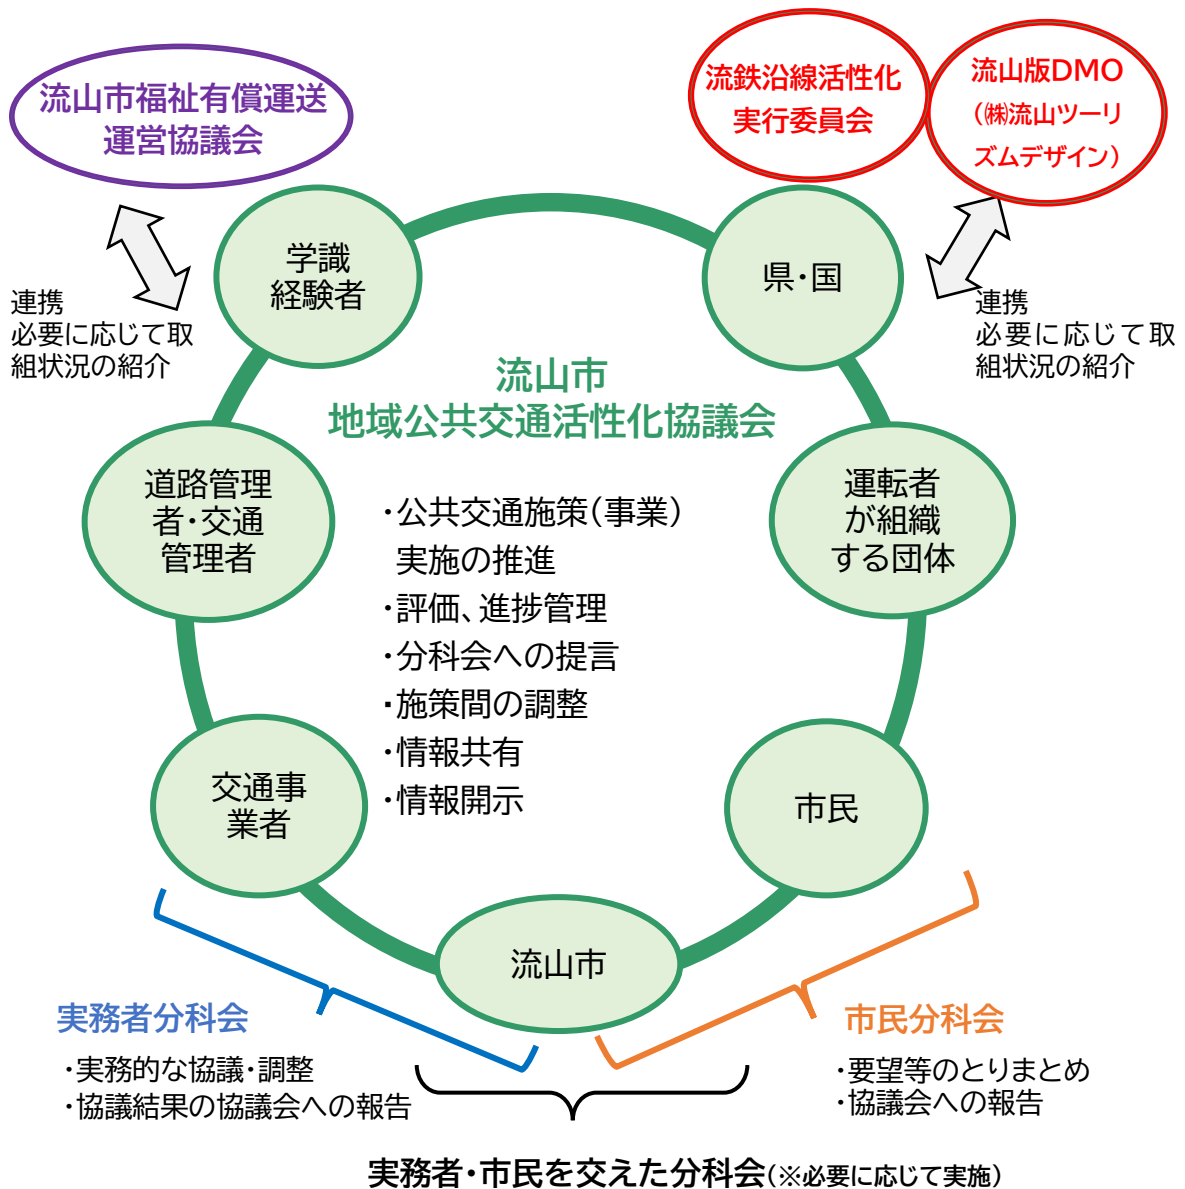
流山市福祉有償運送運営協議会

流鉄沿線活性化実行委員会

流山版DMO（㈱流山ツーリズムデザイン）

連携
必要に応じて取組状況の紹介

連携
必要に応じて取組状況の紹介

学識経験者

県・国

流山市
地域公共交通活性化協議会

道路管理者・交通管理者

運転者が組織する団体

・公共交通施策（事業）実施の推進
・評価、進捗管理
・分科会への提言
・施策間の調整
・情報共有
・情報開示

交通事業者

市民

流山市

実務者分科会
・実務的な協議・調整
・協議結果の協議会への報告

市民分科会
・要望等のとりまとめ
・協議会への報告

実務者・市民を交えた分科会（※必要に応じて実施）